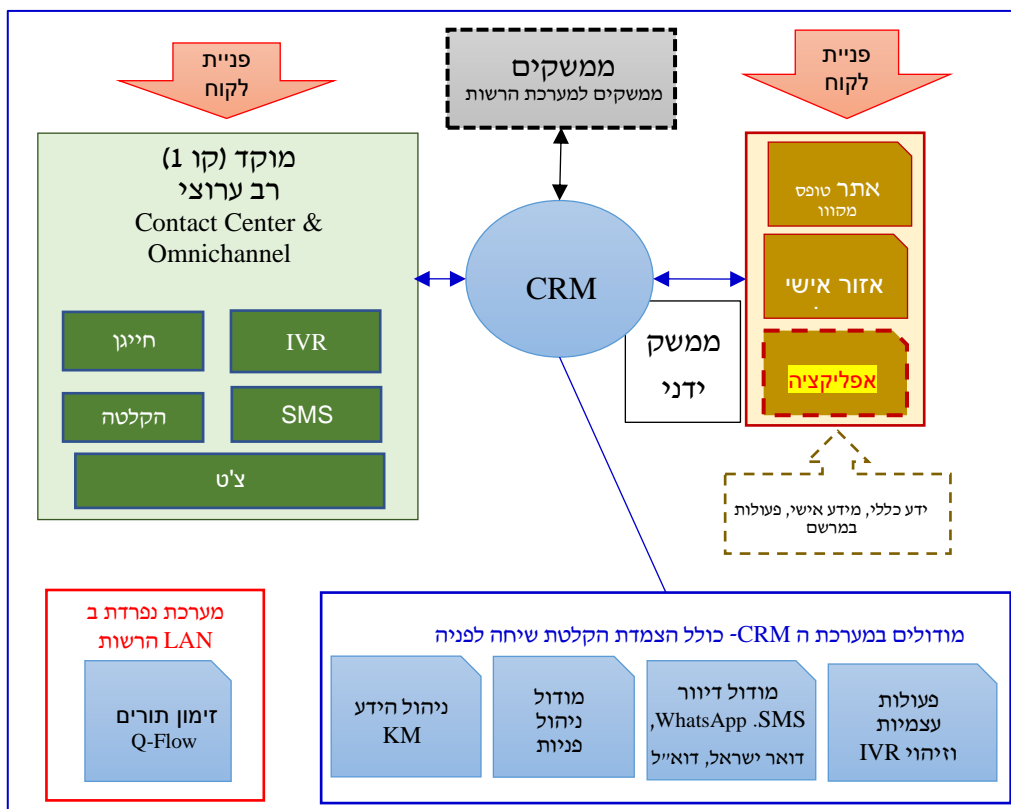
פניית לקוח

ממשקים
ממשקים למערכת הרשות

פניית לקוח

מוקד (קו 1)
רב ערוצי
Contact Center & Omnichannel

חייגן
IVR
הקלטה
SMS
צ'ט

CRM

ממשק ידני

אתר טופס מקוון
אזור אישי
אפליקציה

ידע כללי, מידע אישי, פעולות במרשם

מערכת נפרדת ב LAN הרשות

זימון תורים
Q-Flow

מודולים במערכת ה CRM- כולל הצמדת הקלטת שיחה לפניה

ניהול הידע
KM

מודול ניהול פניות

מודול דיוור SMS. WhatsApp, דואר ישראל, דוא״ל

פעולות עצמיות וזיהוי IVR